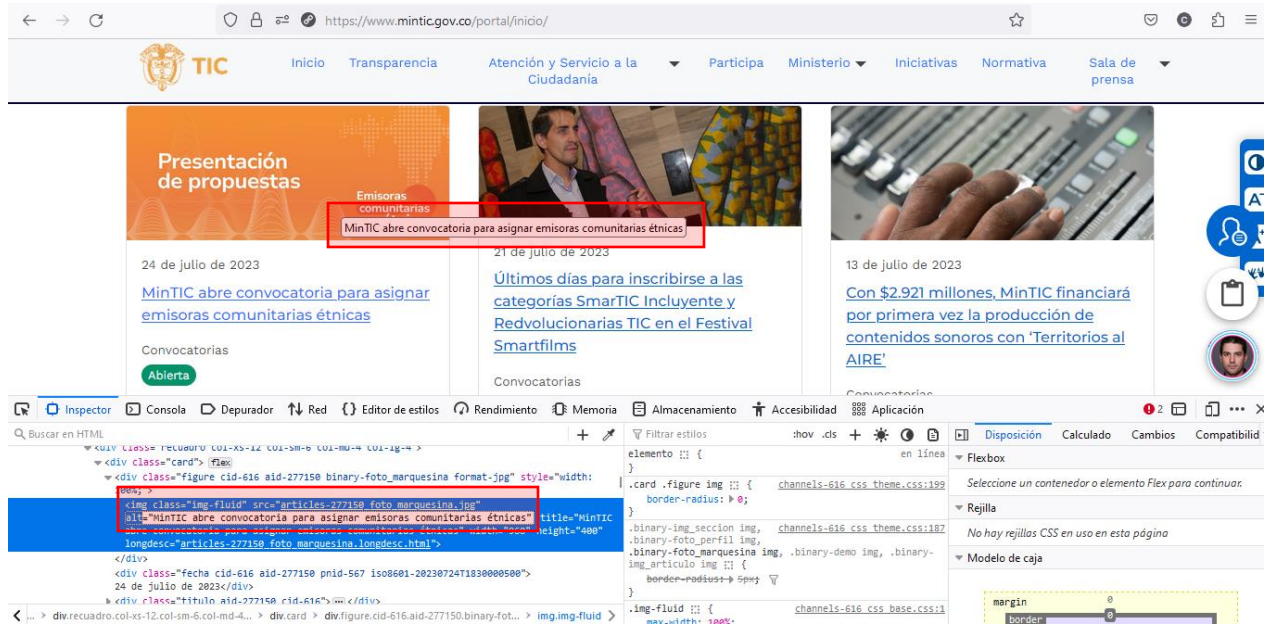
https://www.mintic.gov.co/portal/inicio/

TIC

Inicio Transparencia Atención y Servicio a la Ciudadanía Participa Ministerio Iniciativas Normativa Sala de prensa

Presentación de propuestas

Emisoras comunitarias

MinTIC abre convocatoria para asignar emisoras comunitarias étnicas

24 de julio de 2023

MinTIC abre convocatoria para asignar emisoras comunitarias étnicas

Convocatorias

Abierta

21 de julio de 2023

Últimos días para inscribirse a las categorías SmarTIC Incluyente y Redvolucionarias TIC en el Festival Smartfilms

Convocatorias

13 de julio de 2023

Con $2.921 millones, MinTIC financiará por primera vez la producción de contenidos sonoros con 'Territorios al AIRE'

Convocatorias

Inspector Consola Depurador Red Editor de estilos Rendimiento Memoria Almacenamiento Accesibilidad Aplicación

Buscar en HTML

<div class="recuadro col-xs-12 col-sm-6 col-md-4 col-lg-4">
<div class="card"> flex
<div class="figure cid-616 aid-277150 binary-foto_marquesina format-jpg" style="width: 100%;">
<img class="img-fluid" src="articles-277150_foto_marquesina.jpg" alt="MinTIC abre convocatoria para asignar emisoras comunitarias étnicas" title="MinTIC abre convocatoria para asignar emisoras comunitarias étnicas" width="360" height="400" longdesc="articles-277150_foto_marquesina.longdesc.html">
</div>
<div class="fecha cid-616 aid-277150 pnid-567 iso8601-20230724T1830000500">
24 de julio de 2023</div>
<div class="titulo aid-277150 cid-616"> </div>

... > div.recuadro.col-xs-12.col-sm-6.col-md-4... > div.card > div.figure.cid-616.aid-277150.binary-fot... > img.img-fluid

Filtrar estilos :hov .cls

elemento { en línea
}
.card .figure img { channels-616_css_theme.css:199
border-radius: 0;
}
.binary-img_seccion img, .binary-foto_perfil img, .binary-foto_marquesina img, .binary-demo img, .binary-img_articulo img { channels-616_css_theme.css:187
border-radius: 5px;
}
.img-fluid { channels-616_css_base.css:1
max-width: 100%;

Disposición Calculado Cambios Compatibilid

Flexbox
Seleccione un contenedor o elemento Flex para continuar.
Rejilla
No hay rejillas CSS en uso en esta página
Modelo de caja
margin 0
border 0